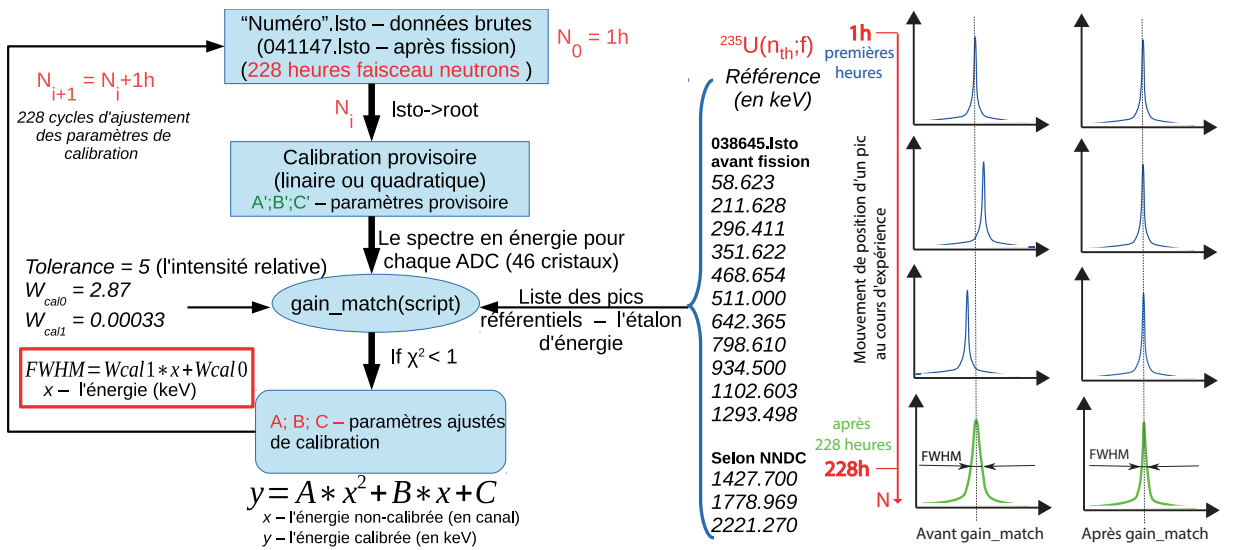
"Numéro".lsto – données brutes
(041147.lsto – après fission)
(228 heures faisceau neutrons )

$N_0$ = 1h

$N_{i+1} = N_i$+1h
228 cycles d'ajustement des paramètres de calibration

$N_i$

lsto->root

Calibration provisoire
(linaire ou quadratique)
A';B';C' – paramètres provisoire

Le spectre en énergie pour chaque ADC (46 cristaux)

Tolerance = 5 (l'intensité relative)
$W_{cal0}$ = 2.87
$W_{cal1}$ = 0.00033

gain_match(script)

Liste des pics référentiels – l'étalon d'énergie

$FWHM = Wcal1 * x + Wcal0$
x – l'énergie (keV)

If $\chi^2$ < 1

A; B; C – paramètres ajustés de calibration

$y = A * x^2 + B * x + C$
x – l'énergie non-calibrée (en canal)
y – l'énergie calibrée (en keV)

$^{235}U(n_{th};f)$
Référence
(en keV)

038645.lsto
avant fission
58.623
211.628
296.411
351.622
468.654
511.000
642.365
798.610
934.500
1102.603
1293.498

Selon NNDC
1427.700
1778.969
2221.270

1h
premières heures

Mouvement de position d'un pic au cours d'expérience

après
228 heures
228h

N

FWHM

FWHM

Avant gain_match

Après gain_match